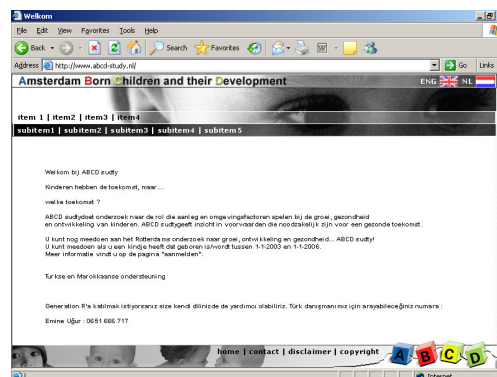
Welkom

File Edit View Favorites Tools Help

Back Search Favorites

Address http://www.abcd-study.nl/ Go Links

Amsterdam Born Children and their Development

ENG NL

item 1 | item2 | item3 | item4

subitem1 | subitem2 | subitem3 | subitem4 | subitem5

Welkom bij ABCD sudty

Kinderen hebben de toekomst, maar....

welke toekomst ?

ABCD sudtydoet onderzoek naar de rol die voeding en omgevingsfactoren spelen bij de groei, gezondheid en ontwikkeling van kinderen. ABCD sudtygeeft inzicht in voorwaarden die noodzakelijk zijn voor een gezonde toekomst.

U kunt nog meedoen aan het Rotterdams onderzoek naar groei, ontwikkeling en gezondheid... ABCD sudty! U kunt meedoen als u een kindje heeft dat geboren is/wordt tussen 1-1-2003 en 1-1-2006. Meer informatie vindt u op de pagina "aanmelden".

Turkse en Marokkaanse ondersteuning

Generation R'a katılmak istiyorsanız size kendi dilinizde de yardımcı olabiliriz. Türk danışmanımız için arayabileceğiniz numara :

Emine Uğur : 0651 666 717

home | contact | disclaimer | copyright

A B C D

Internet